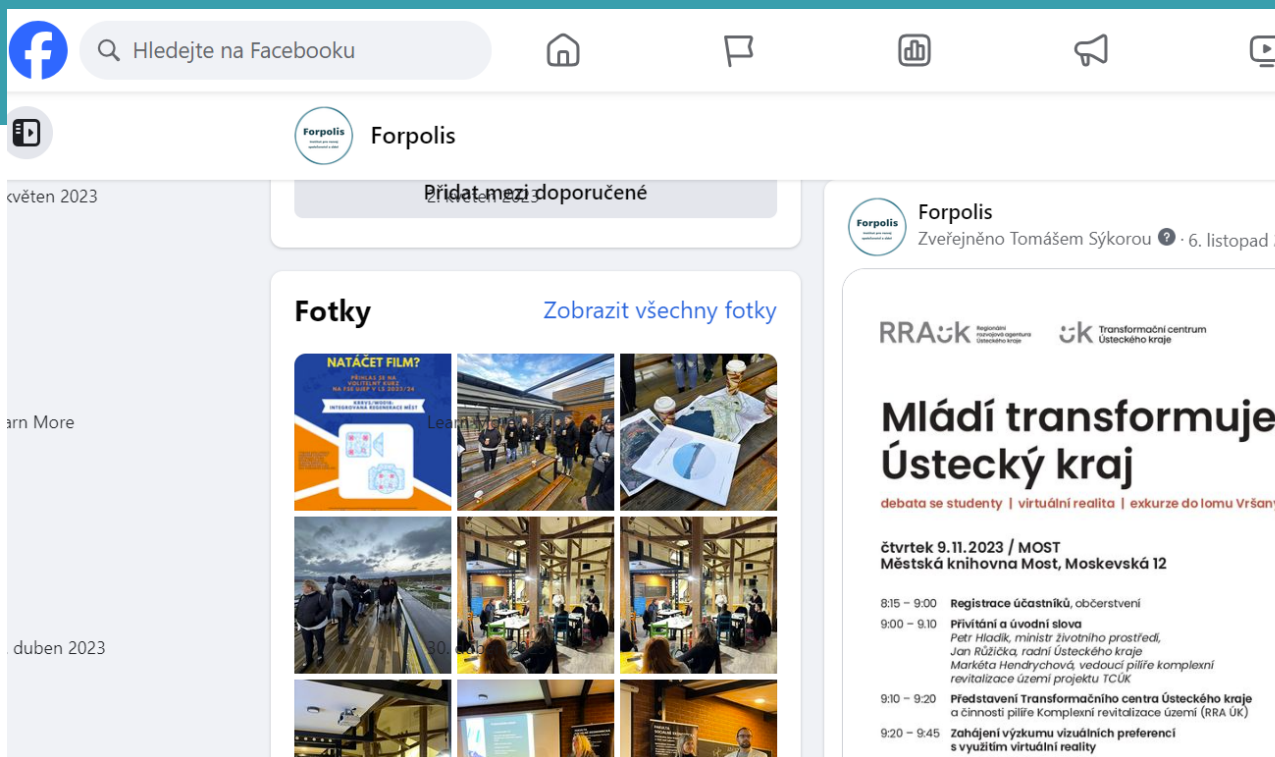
Hledejte na Facebooku

Forpolis

květen 2023

Přidat mezi doporučené

Learn More

duben 2023

Fotky

Zobrazit všechny fotky

NATÁČET FILM?

Forpolis

Zveřejněno Tomášem Sýkorou · 6. listopad

RRA ÚK Regionální rozvojová agentura Ústeckého kraje

ÚK Transformační centrum Ústeckého kraje

Mládí transformuje Ústecký kraj

debata se studenty | virtuální realita | exkurze do lomu Vršan

čtvrtek 9.11.2023 / MOST
Městská knihovna Most, Moskevská 12

8:15 – 9:00 Registrace účastníků, občerstvení

9:00 – 9:10 Přivítání a úvodní slova
Petr Hladík, ministr životního prostředí,
Jan Růžička, radní Ústeckého kraje
Markéta Hendrychová, vedoucí pilíře komplexní revitalizace území projektu TCÚK

9:10 – 9:20 Představení Transformačního centra Ústeckého kraje a činnosti pilíře Komplexní revitalizace území (RRA ÚK)

9:20 – 9:45 Zahájení výzkumu vizuálních preferencí s využitím virtuální reality